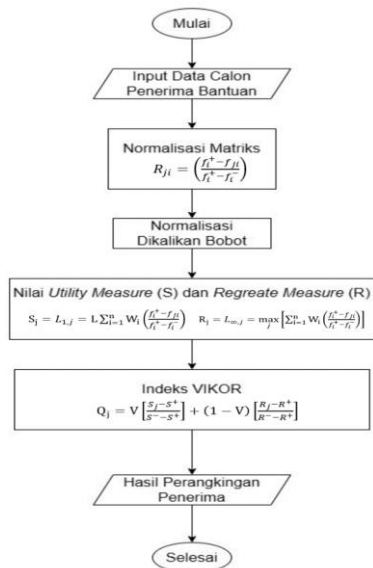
Mulai

Input Data Calon Penerima Bantuan

Normalisasi Matriks
$R_{ji} = \left(\frac{f_i^+ - f_{ji}}{f_i^+ - f_i^-}\right)$

Normalisasi Dikalikan Bobot

Nilai *Utility Measure* (S) dan *Regreate Measure* (R)
$S_j = L_{1,j} = L\sum_{i=1}^{n} W_i\left(\frac{f_i^+ - f_{ji}}{f_i^+ - f_i^-}\right)$ $R_j = L_{\infty,j} = \max_j\left[\sum_{i=1}^{n} W_i\left(\frac{f_i^+ - f_{ji}}{f_i^+ - f_i^-}\right)\right]$

Indeks VIKOR
$Q_j = V\left[\frac{S_j - S^+}{S^- - S^+}\right] + (1 - V)\left[\frac{R_j - R^+}{R^- - R^+}\right]$

Hasil Perangkingan Penerima

Selesai